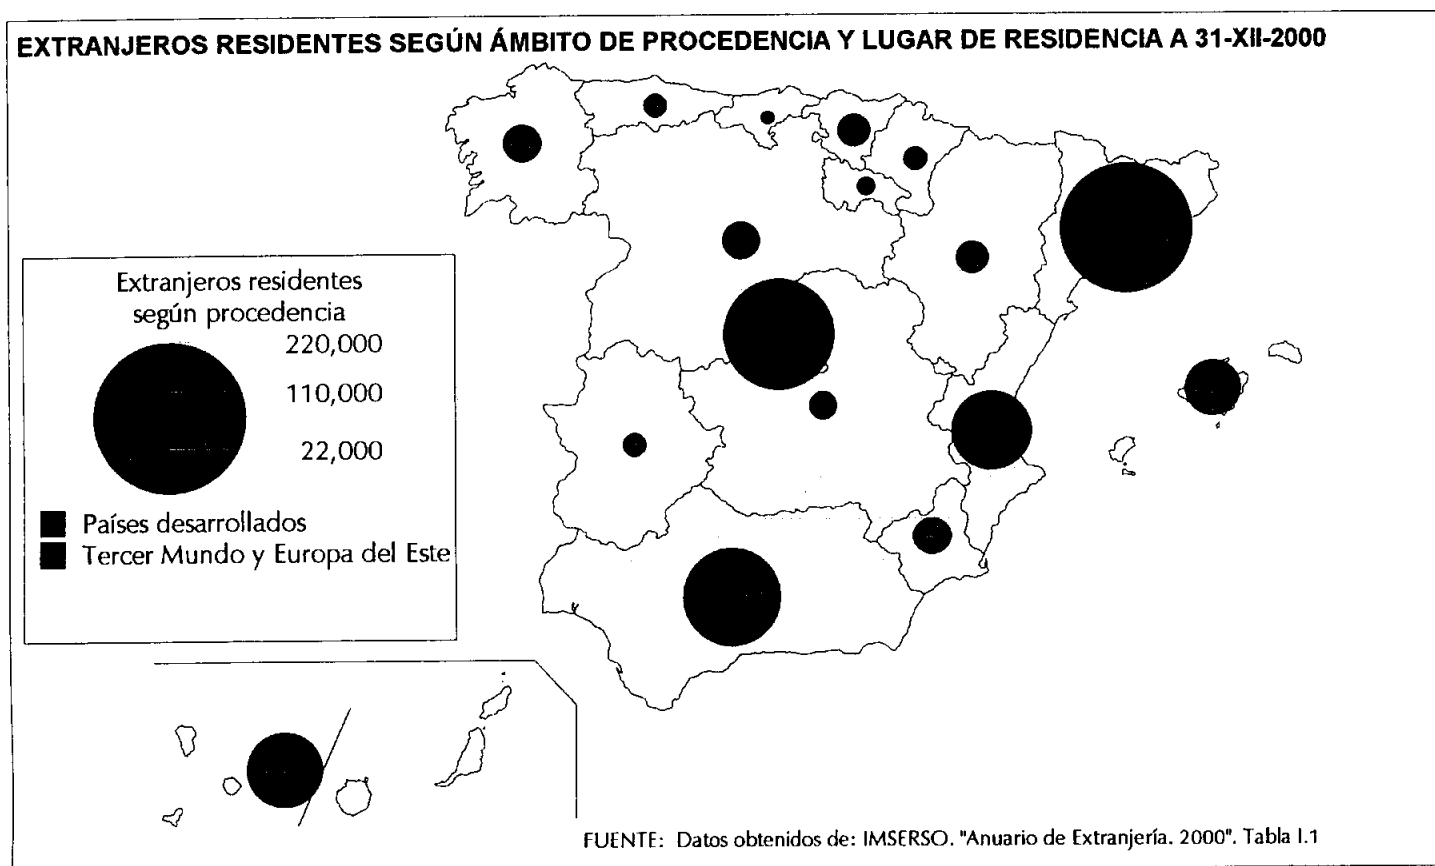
EXTRANJEROS RESIDENTES SEGÚN ÁMBITO DE PROCEDENCIA Y LUGAR DE RESIDENCIA A 31-XII-2000

Extranjeros residentes según procedencia

220,000

110,000

22,000

Países desarrollados

Tercer Mundo y Europa del Este

FUENTE: Datos obtenidos de: IMSERSO. "Anuario de Extranjería. 2000". Tabla I.1